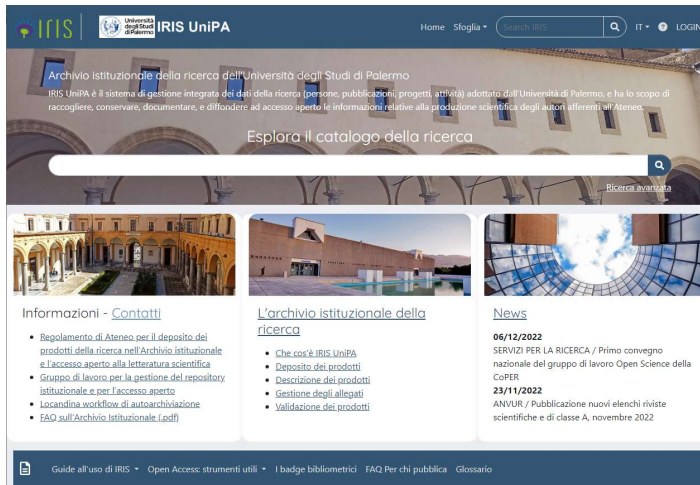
IRIS | Università degli Studi di Palermo IRIS UniPA

Home Sfoglia Search IRIS IT LOGIN

Archivio istituzionale della ricerca dell'Università degli Studi di Palermo

IRIS UniPA è il sistema di gestione integrata dei dati della ricerca (persone, pubblicazioni, progetti, attività) adottato dall'Università di Palermo, e ha lo scopo di raccogliere, conservare, documentare, e diffondere ad accesso aperto le informazioni relative alla produzione scientifica degli autori afferenti all'Ateneo.

Esplora il catalogo della ricerca

Ricerca avanzata

Informazioni - Contatti

- Regolamento di Ateneo per il deposito dei prodotti della ricerca nell'Archivio istituzionale e l'accesso aperto alla letteratura scientifica
- Gruppo di lavoro per la gestione del repository istituzionale e per l'accesso aperto
- Locandina workflow di autoarchiviazione
- FAQ sull'Archivio Istituzionale (.pdf)

L'archivio istituzionale della ricerca

- Che cos'è IRIS UniPA
- Deposito dei prodotti
- Descrizione dei prodotti
- Gestione degli allegati
- Validazione dei prodotti

News

06/12/2022
SERVIZI PER LA RICERCA / Primo convegno nazionale del gruppo di lavoro Open Science della CoPER
23/11/2022
ANVUR / Pubblicazione nuovi elenchi riviste scientifiche e di classe A, novembre 2022

Guide all'uso di IRIS Open Access: strumenti utili I badge bibliometrici FAQ Per chi pubblica Glossario